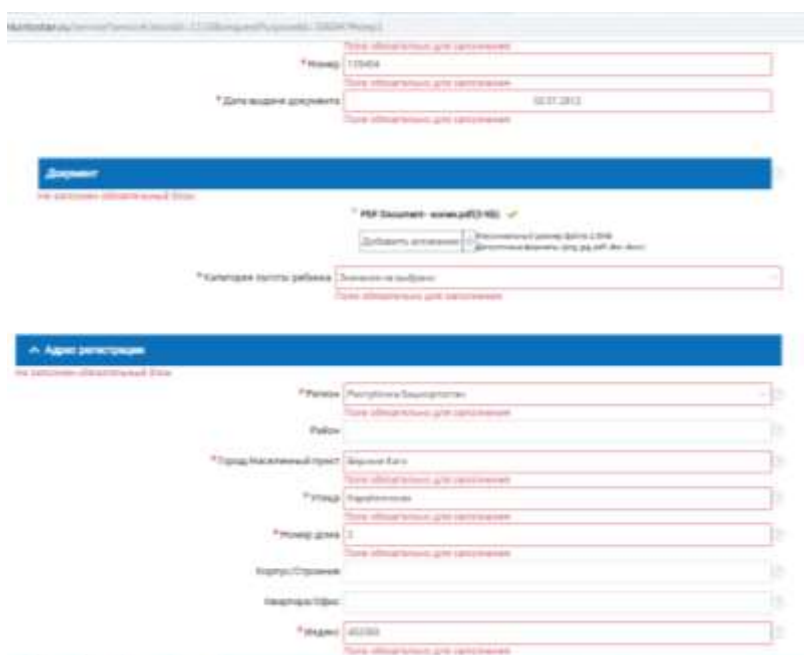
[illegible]

Поле обязательно для заполнения

*Номер 135404

Поле обязательно для заполнения

*Дата выдачи документа 02.07.2012

Поле обязательно для заполнения

Документ

Не заполнен обязательный блок

* PDF Document- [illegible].pdf(3 КБ)

Добавить вложение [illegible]

*Категория льготы ребенка Значение не выбрано

Поле обязательно для заполнения

^ Адрес регистрации

Не заполнен обязательный блок

*Регион Республика Башкортостан

Поле обязательно для заполнения

Район

*Город/Населенный пункт Верхние Киги

Поле обязательно для заполнения

*Улица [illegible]

Поле обязательно для заполнения

*Номер дома 3

Поле обязательно для заполнения

Корпус/Строение

Квартира/Офис

*Индекс 452500

Поле обязательно для заполнения